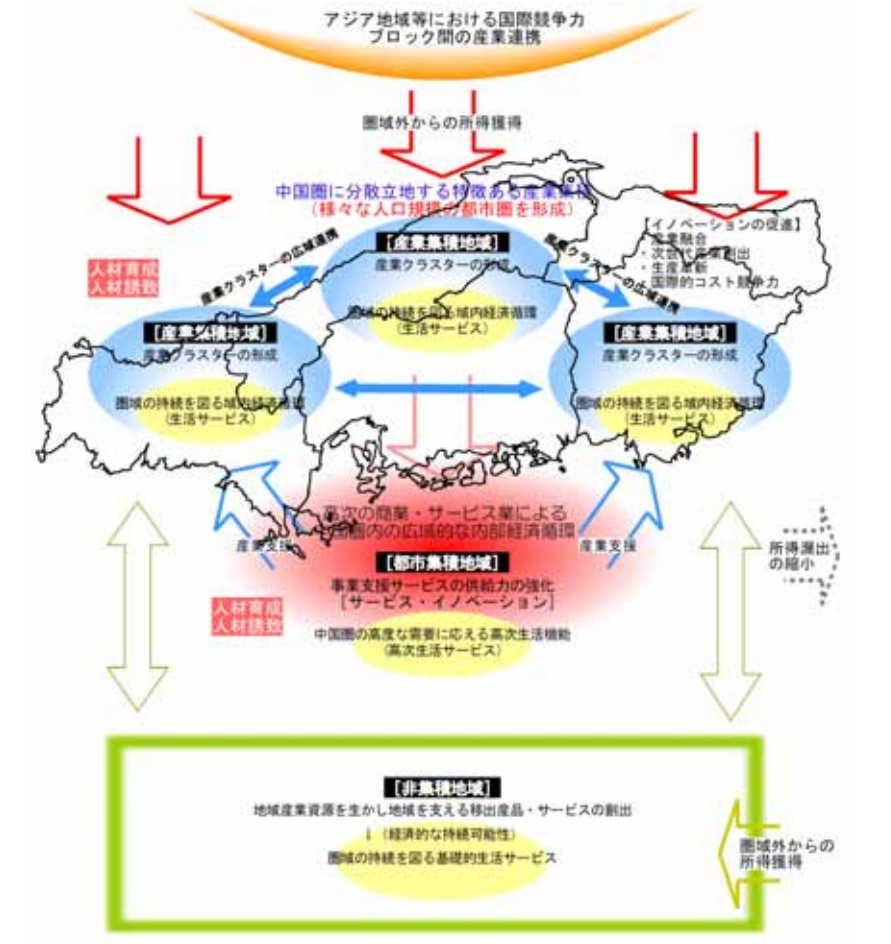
アジア地域等における国際競争力
ブロック間の産業連携

圏域外からの所得獲得

中国圏に分散立地する特徴ある産業集積
（様々な人口規模の都市圏を形成）

【イノベーションの促進】
・産業融合
・次世代産業創出
・生産革新
・国際的コスト競争力

人材育成
人材誘致

産業クラスターの広域連携

産業クラスターの広域連携

【産業集積地域】
産業クラスターの形成
圏域の持続を図る域内経済循環
（生活サービス）

【産業集積地域】
産業クラスターの形成
圏域の持続を図る域内経済循環
（生活サービス）

【産業集積地域】
産業クラスターの形成
圏域の持続を図る域内経済循環
（生活サービス）

高次の商業・サービス業による
中国圏内の広域的な内部経済循環

産業支援

産業支援

所得漏出の縮小

【都市集積地域】
事業支援サービスの供給力の強化
［サービス・イノベーション］
中国圏の高度な需要に応える高次生活機能
（高次生活サービス）

人材育成
人材誘致

【非集積地域】
地域産業資源を生かし地域を支える移出産品・サービスの創出
↓（経済的な持続可能性）
圏域の持続を図る基礎的生活サービス

圏域外からの
所得獲得